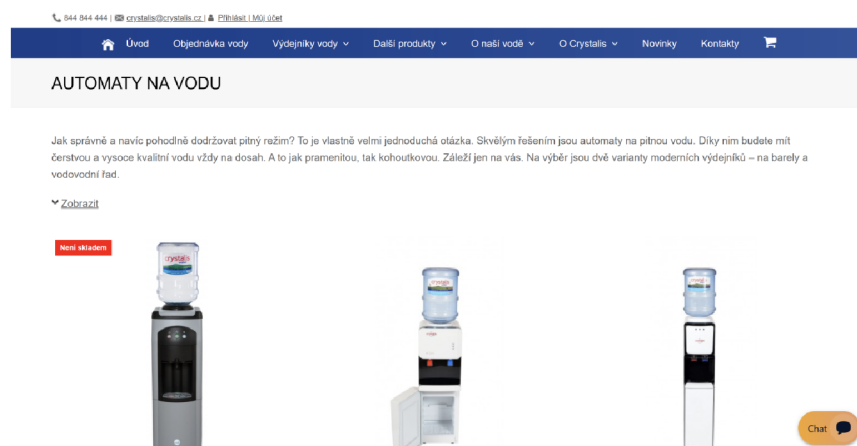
844 844 444 | crystalis@crystalis.cz | Přihlásit | Můj účet

Úvod Objednávka vody Výdejníky vody Další produkty O naší vodě O Crystalis Novinky Kontakty

AUTOMATY NA VODU

Jak správně a navíc pohodlně dodržovat pitný režim? To je vlastně velmi jednoduchá otázka. Skvělým řešením jsou automaty na pitnou vodu. Díky nim budete mít čerstvou a vysoce kvalitní vodu vždy na dosah. A to jak pramenitou, tak kohoutkovou. Záleží jen na vás. Na výběr jsou dvě varianty moderních výdejníků – na barely a vodovodní řad.

Zobrazit

Není skladem

Chat